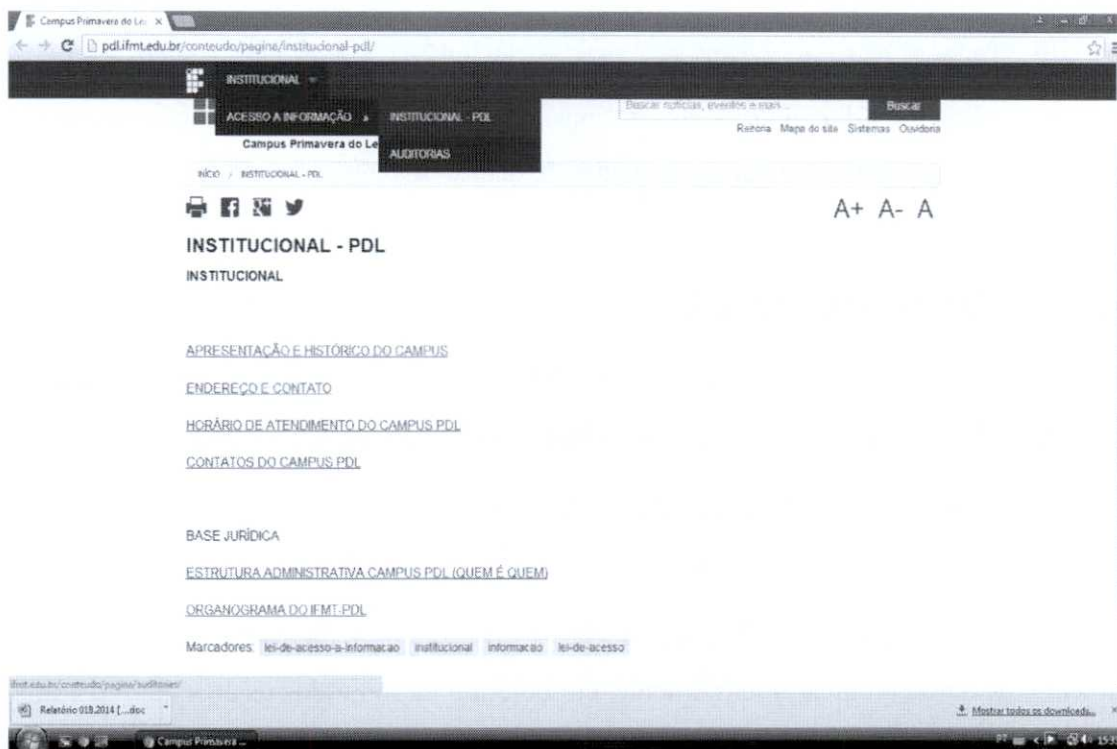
Campus Primavera do Le ×

pdl.ifmt.edu.br/conteudo/pagina/institucional-pdl/

INSTITUCIONAL

ACESSO A INFORMAÇÃO

INSTITUCIONAL - PDL

AUDITORIAS

Campus Primavera do Le

Buscar notícias, eventos e mais...

Buscar

Reitoria Mapa do site Sistemas Ouvidoria

INÍCIO / INSTITUCIONAL - PDL

A+ A- A

INSTITUCIONAL - PDL

INSTITUCIONAL

APRESENTAÇÃO E HISTÓRICO DO CAMPUS

ENDEREÇO E CONTATO

HORÁRIO DE ATENDIMENTO DO CAMPUS PDL

CONTATOS DO CAMPUS PDL

BASE JURÍDICA

ESTRUTURA ADMINISTRATIVA CAMPUS PDL (QUEM É QUEM)

ORGANOGRAMA DO IFMT-PDL

Marcadores: lei-de-acesso-a-informacao institucional informacao lei-de-acesso

ifmt.edu.br/conteudo/pagina/auditorias/

Relatório 018.2014 [...doc

Mostrar todos os downloads...

Campus Primavera ...